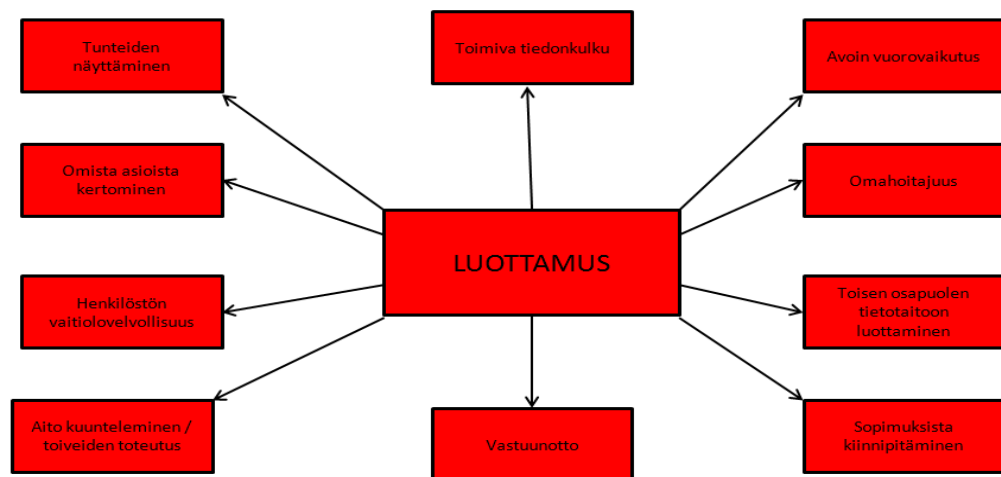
Tunteiden näyttäminen

Toimiva tiedonkulku

Avoin vuorovaikutus

Omista asioista kertominen

Omahoitajuus

LUOTTAMUS

Henkilöstön vaitiolovelvollisuus

Toisen osapuolen tietotaitoon luottaminen

Aito kuunteleminen / toiveiden toteutus

Vastuunotto

Sopimuksista kiinnipitäminen